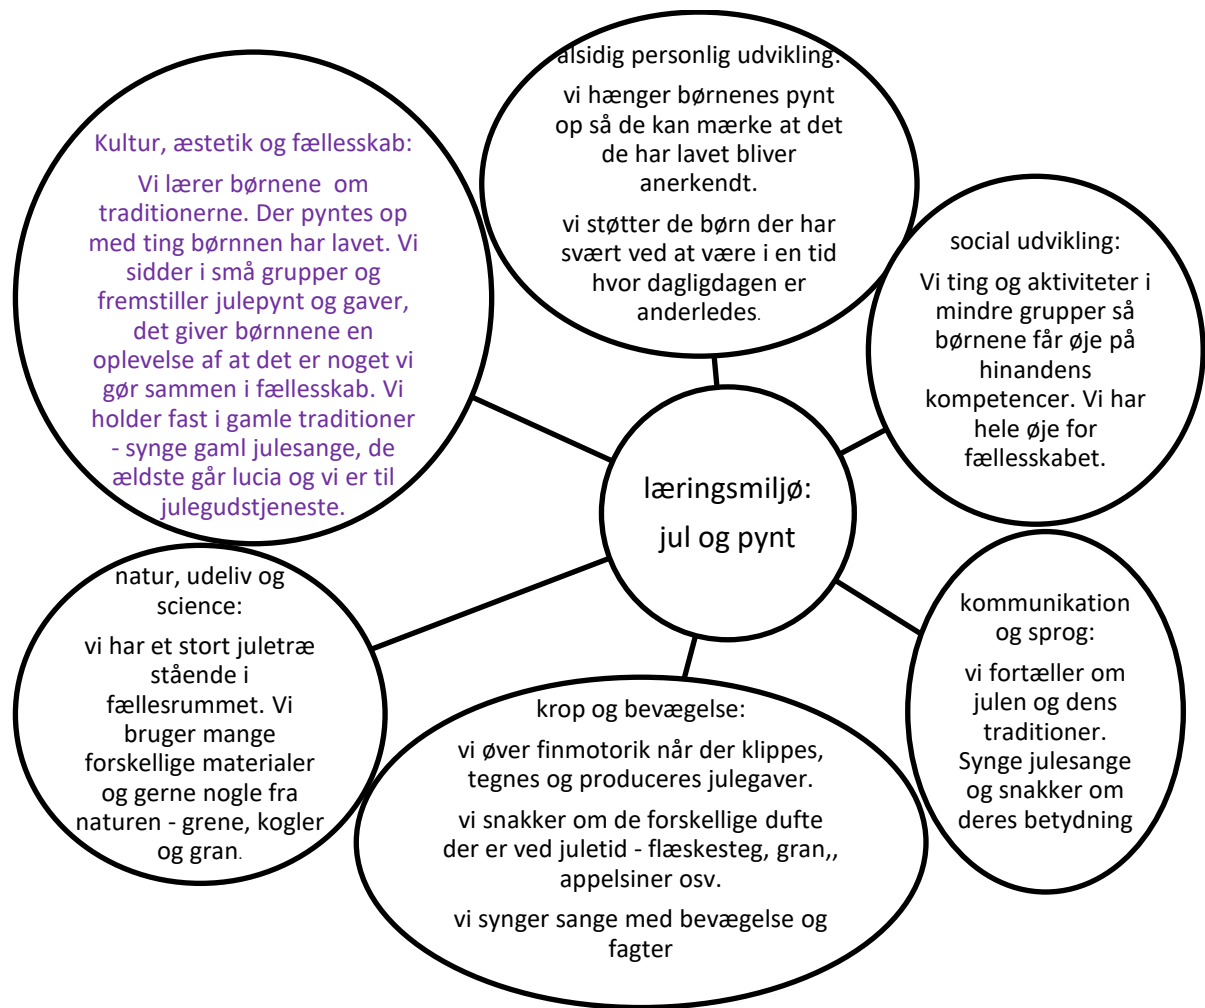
Kultur, æstetik og fællesskab:

Vi lærer børnene om traditionerne. Der pyntes op med ting børnnen har lavet. Vi sidder i små grupper og fremstiller julepynt og gaver, det giver børnnene en oplevelse af at det er noget vi gør sammen i fællesskab. Vi holder fast i gamle traditioner - synge gaml julesange, de ældste går lucia og vi er til julegudstjeneste.

alsidig personlig udvikling:

vi hænger børnenes pynt op så de kan mærke at det de har lavet bliver anerkendt.

vi støtter de børn der har svært ved at være i en tid hvor dagligdagen er anderledes.

social udvikling:

Vi ting og aktiviteter i mindre grupper så børnene får øje på hinandens kompetencer. Vi har hele øje for fællesskabet.

læringsmiljø:

jul og pynt

natur, udeliv og science:

vi har et stort juletræ stående i fællesrummet. Vi bruger mange forskellige materialer og gerne nogle fra naturen - grene, kogler og gran.

kommunikation og sprog:

vi fortæller om julen og dens traditioner. Synge julesange og snakker om deres betydning

krop og bevægelse:

vi øver finmotorik når der klippes, tegnes og produceres julegaver.

vi snakker om de forskellige dufte der er ved juletid - flæskesteg, gran,, appelsiner osv.

vi synger sange med bevægelse og fagter